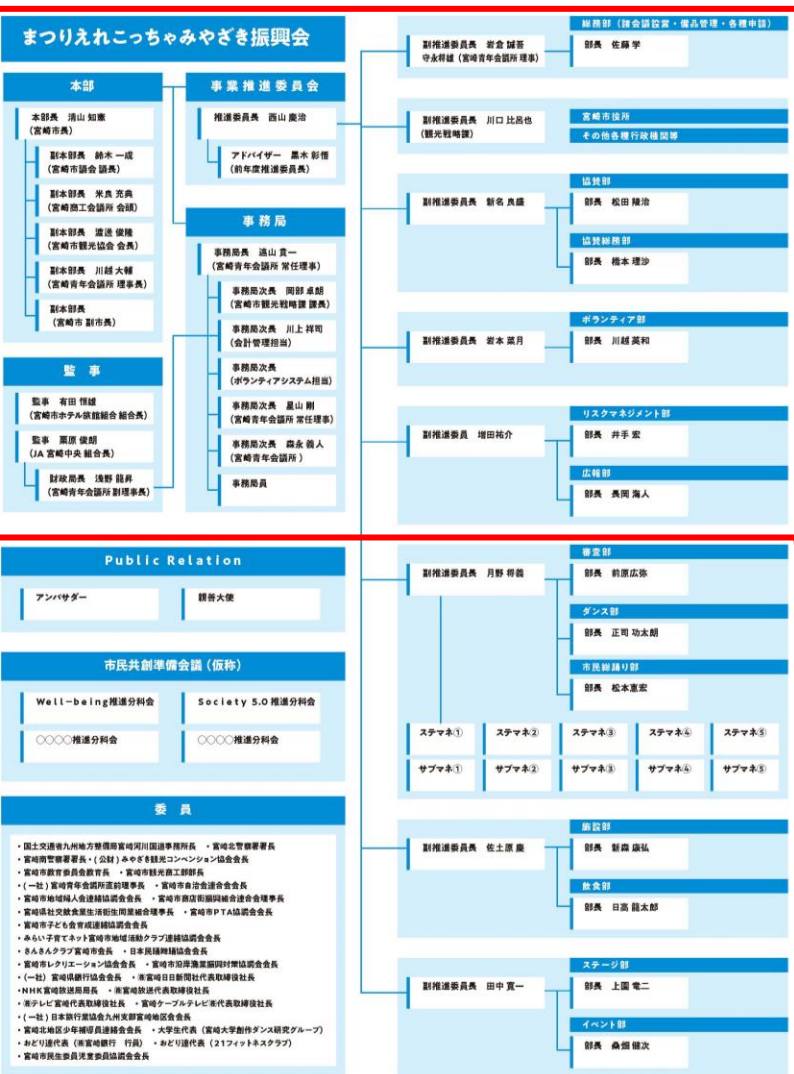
まつりえれこっちゃみやざき振興会

本部

本部長　清山 知憲
（宮崎市長）

副本部長　鈴木 一成
（宮崎市議会 議長）

副本部長　米良 充典
（宮崎商工会議所 会頭）

副本部長　渡邊 俊隆
（宮崎市観光協会 会長）

副本部長　川越 大輔
（宮崎青年会議所 理事長）

副本部長
（宮崎市 副市長）

監事

監事　有田 憬雄
（宮崎市ホテル旅館組合 組合長）

監事　栗原 俊朗
（JA 宮崎中央 組合長）

財政局長　浅野 龍昇
（宮崎青年会議所 副理事長）

事業推進委員会

推進委員長　西山 慶治

アドバイザー　黒木 彰悟
（前年度推進委員長）

事務局

事務局長　遠山 貴一
（宮崎青年会議所 常任理事）

事務局次長　岡部 卓朗
（宮崎市観光戦略課 課長）

事務局次長　川上 祥司
（会計管理担当）

事務局次長
（ボランティアシステム担当）

事務局次長　星山 剛
（宮崎青年会議所 常任理事）

事務局次長　森永 義人
（宮崎青年会議所）

事務局員

副推進委員長　岩倉 誠吾
守永群雄（宮崎青年会議所 理事）

総務部（諸会議設営・備品管理・各種申請）
部長　佐藤 学

副推進委員長　川口 比呂也
（観光戦略課）

宮崎市役所
その他各種行政機関等

副推進委員長　新名 良盛

協賛部
部長　松田 隆治

協賛総務部
部長　楢本 理沙

副推進委員長　岩本 菜月

ボランティア部
部長　川越 英和

副推進委員　増田祐介

リスクマネジメント部
部長　井手 宏

広報部
部長　長岡 海人

Public Relation

アンバサダー
親善大使

市民共創準備会議（仮称）

Well-being推進分科会
Society 5.0 推進分科会
○○○○推進分科会
○○○○推進分科会

委員

・国土交通省九州地方整備局宮崎河川国道事務所長　・宮崎北警察署署長
・宮崎南警察署署長・（公財）みやざき観光コンベンション協会会長
・宮崎市教育委員会教育長　・宮崎市観光商工部部長
・（一社）宮崎青年会議所直前理事長　・宮崎市自治会連合会会長
・宮崎市地域婦人会連絡協議会会長　・宮崎市商店街振興組合連合会理事長
・宮崎県社交飲食業生活衛生同業組合理事長　・宮崎市PTA協議会会長
・宮崎市子ども会育成連絡協議会会長
・みらい子育てネット宮崎市地域活動クラブ連絡協議会会長
・さんさんクラブ宮崎市会長　・日本民謡神楽協会会長
・宮崎市レクリエーション協会会長　・宮崎市沿岸漁業振興対策協議会会長
・（一社）宮崎県銀行協会会長　・㈱宮崎日日新聞社代表取締役社長
・NHK宮崎放送局局長　・㈱宮崎放送代表取締役社長
・㈱テレビ宮崎代表取締役社長　・宮崎ケーブルテレビ㈱代表取締役社長
・（一社）日本旅行業協会九州支部宮崎地区会会長
・宮崎北地区少年補導員連絡会会長　・大学生代表（宮崎大学創作ダンス研究グループ）
・おどり連代表（㈱宮崎銀行　行員）　・おどり連代表（21フィットネスクラブ）
・宮崎市民生委員児童委員協議会会長

副推進委員長　月野 将義

審査部
部長　前原広弥

ダンス部
部長　正司 功太朗

市民総踊り部
部長　松本憲宏

ステマネ①　ステマネ②　ステマネ③　ステマネ④　ステマネ⑤
サブマネ①　サブマネ②　サブマネ③　サブマネ④　サブマネ⑤

副推進委員長　佐土原 慶

施設部
部長　新森 康弘

飲食部
部長　日高 龍太郎

副推進委員長　田中 寛一

ステージ部
部長　上園 竜二

イベント部
部長　桑畑 健次